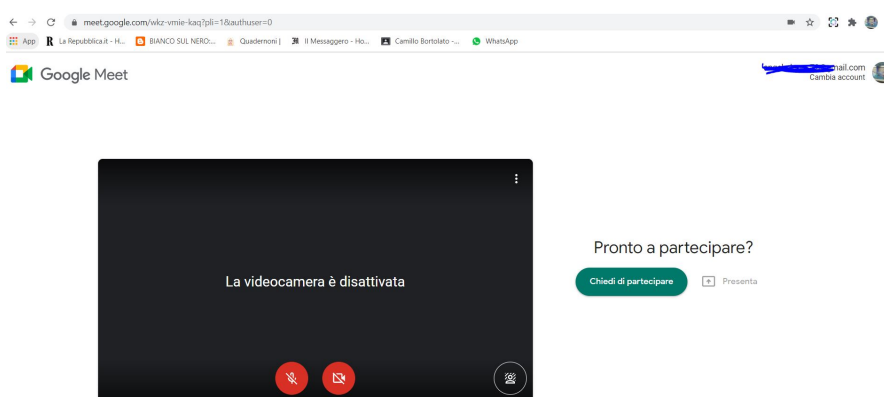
meet.google.com/wkz-vmie-kaq?pli=1&authuser=0

App La Repubblica.it - H... BIANCO SUL NERO:... Quadernoni | Il Messaggero - Ho... Camillo Bortolato -... WhatsApp

Google Meet

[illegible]nail.com
Cambia account

La videocamera è disattivata

Pronto a partecipare?

Chiedi di partecipare

Presenta